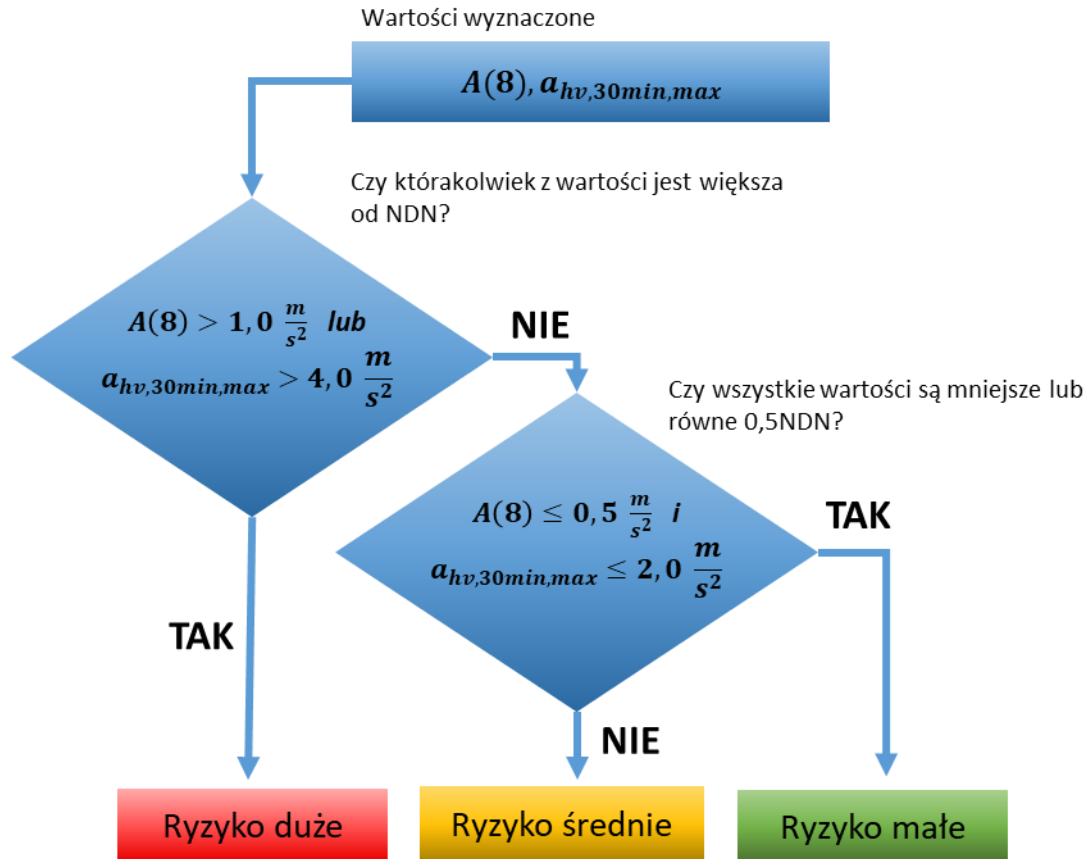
Wartości wyznaczone

$A(8), a_{hv,30min,max}$

Czy którakolwiek z wartości jest większa od NDN?

$A(8) > 1,0 \frac{m}{s^2}$ lub $a_{hv,30min,max} > 4,0 \frac{m}{s^2}$

NIE

Czy wszystkie wartości są mniejsze lub równe 0,5NDN?

$A(8) \leq 0,5 \frac{m}{s^2}$ i $a_{hv,30min,max} \leq 2,0 \frac{m}{s^2}$

TAK

TAK

NIE

Ryzyko duże

Ryzyko średnie

Ryzyko małe